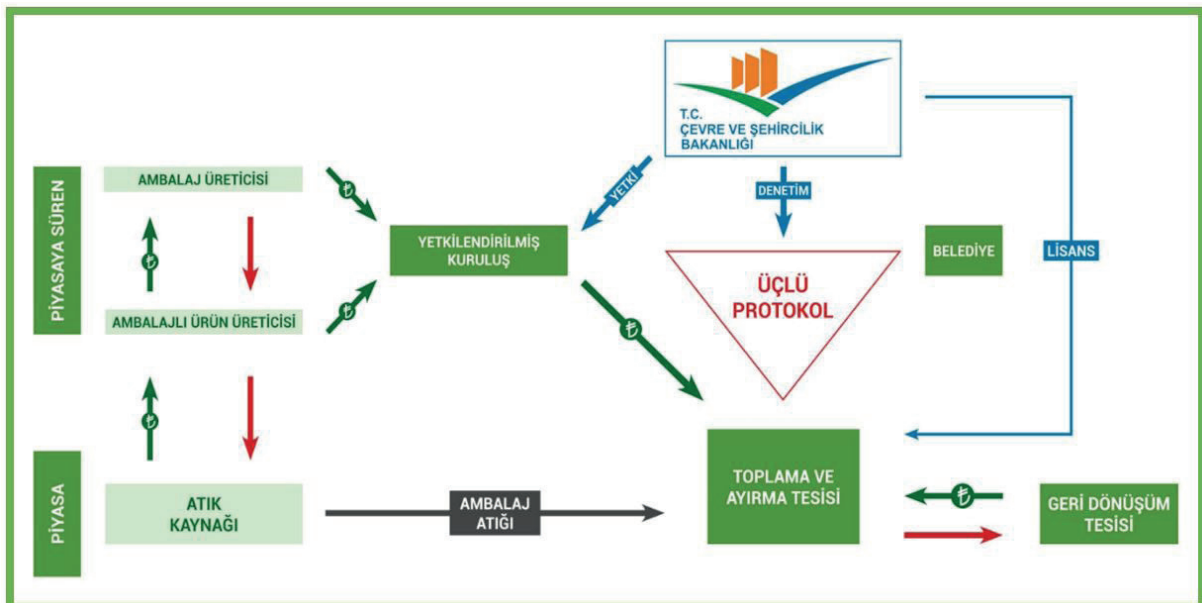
T.C.
ÇEVRE VE ŞEHİRCİLİK
BAKANLIĞI

PİYASAYA SÜREN

AMBALAJ ÜRETİCİSİ

₺

AMBALAJLI ÜRÜN ÜRETİCİSİ

₺

₺

YETKİ

YETKİLENDİRİLMİŞ KURULUŞ

DENETİM

ÜÇLÜ PROTOKOL

BELEDİYE

LİSANS

₺

₺

PİYASA

ATIK KAYNAĞI

AMBALAJ ATIĞI

TOPLAMA VE AYIRMA TESİSİ

₺

GERİ DÖNÜŞÜM TESİSİ